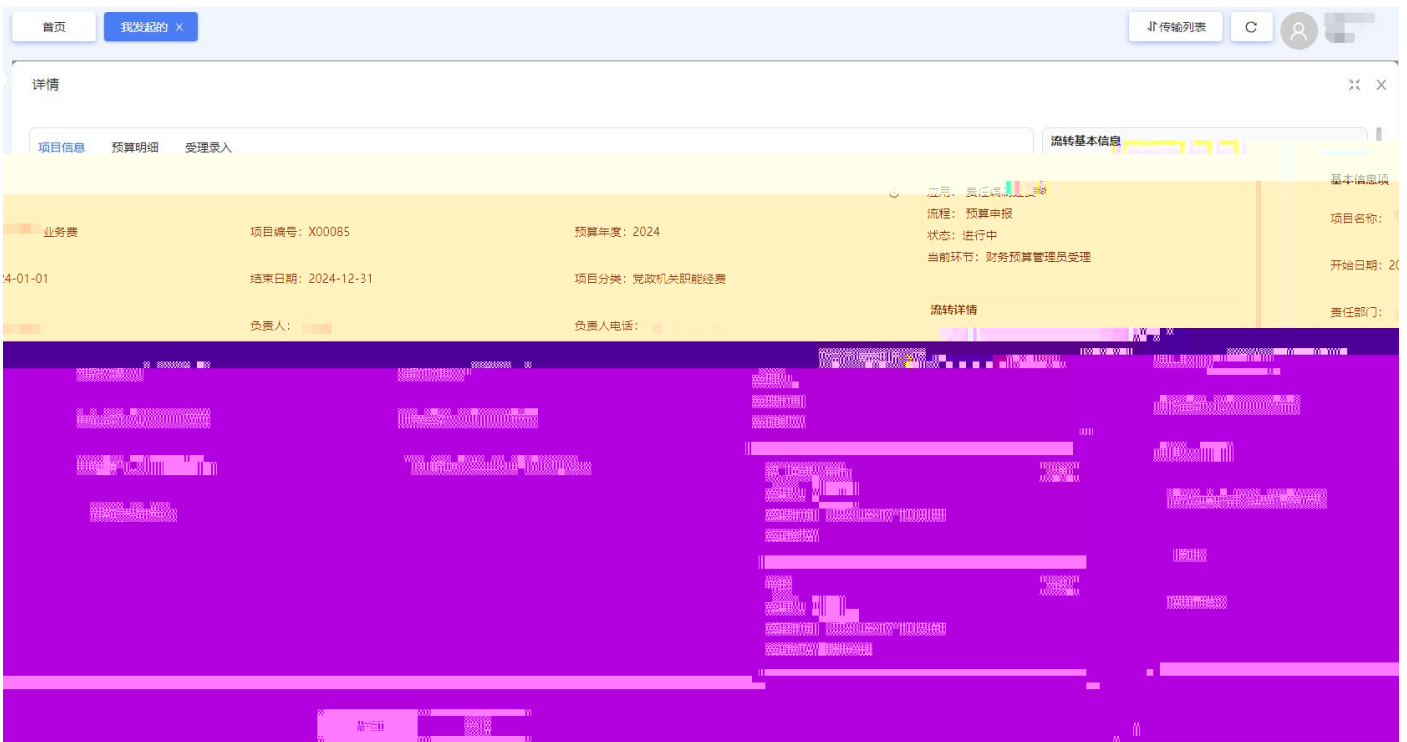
首页
我发起的 ×
传输列表
C

详情

项目信息 预算明细 受理录入

流转基本信息

应用：责任指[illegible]
流程：预算申报
状态：进行中
当前环节：财务预算管理员受理

流转详情

基本信息项
项目名称：
开始日期：20
责任部门：

业务费
项目编号：X00085
预算年度：2024
24-01-01
结束日期：2024-12-31
项目分类：党政机关职能经费
负责人：
负责人电话：